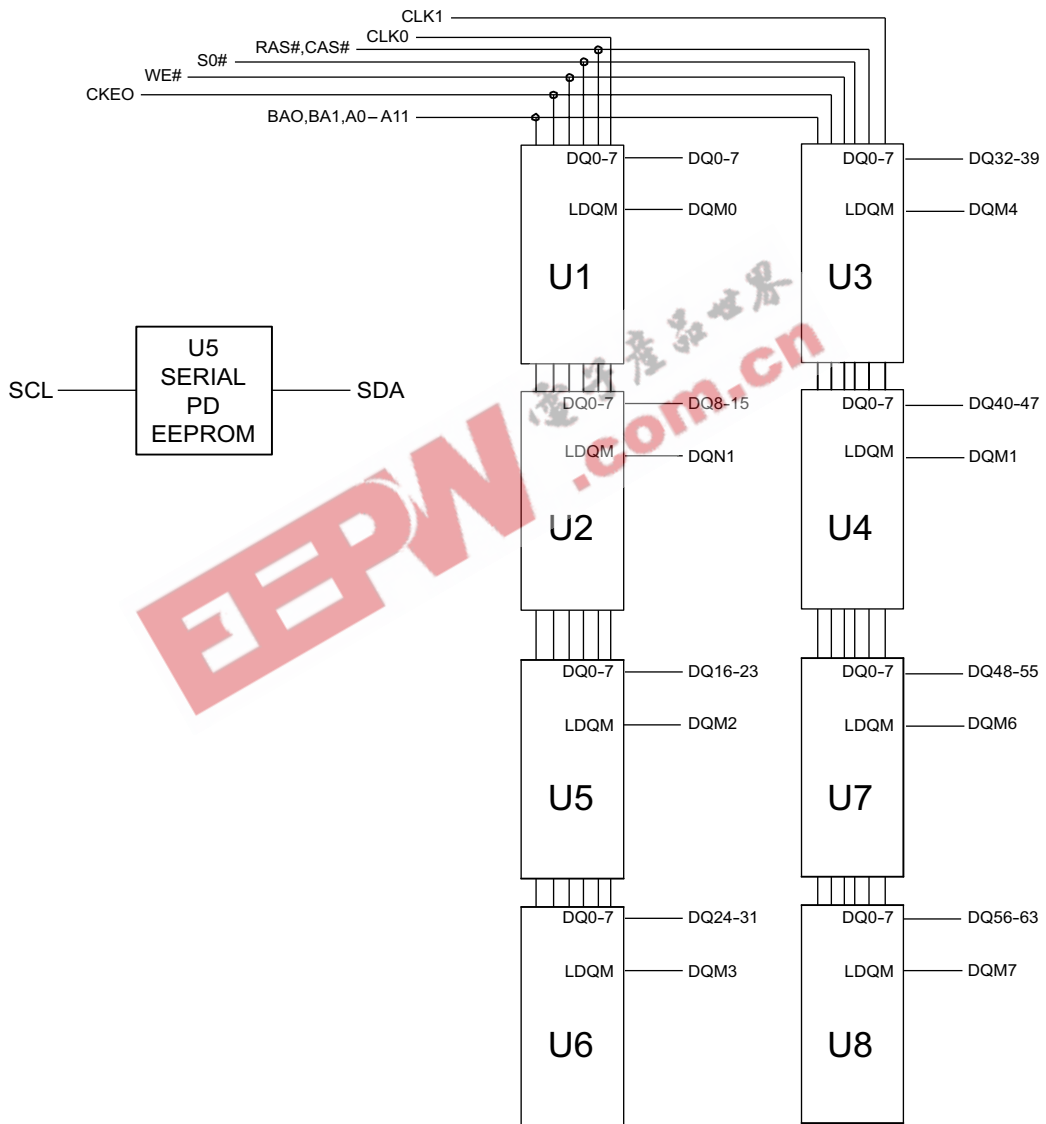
CLK1
CLK0
RAS#,CAS#
S0#
WE#
CKEO
BAO,BA1,A0 – A11

DQ0-7 DQ0-7
LDQM DQM0
U1

DQ0-7 DQ32-39
LDQM DQM4
U3

U5
SERIAL
PD
EEPROM
SCL
SDA

DQ0-7 DQ8-15
LDQM DQN1
U2

DQ0-7 DQ40-47
LDQM DQM1
U4

DQ0-7 DQ16-23
LDQM DQM2
U5

DQ0-7 DQ48-55
LDQM DQM6
U7

DQ0-7 DQ24-31
LDQM DQM3
U6

DQ0-7 DQ56-63
LDQM DQM7
U8

电子产品世界
EEPW.com.cn